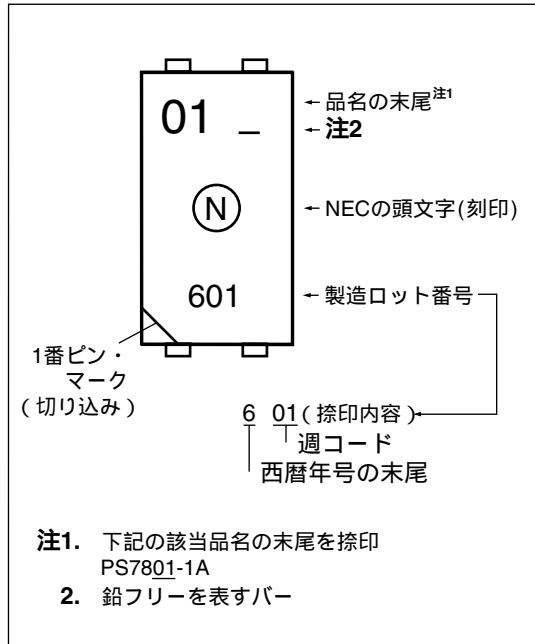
01 _

N

601

← 品名の末尾$^{注1}$
← 注2

← NECの頭文字(刻印)

← 製造ロット番号

1番ピン・マーク（切り込み）

6 01（捺印内容）
週コード
西暦年号の末尾

注1. 下記の該当品名の末尾を捺印
PS7801-1A
2. 鉛フリーを表すバー